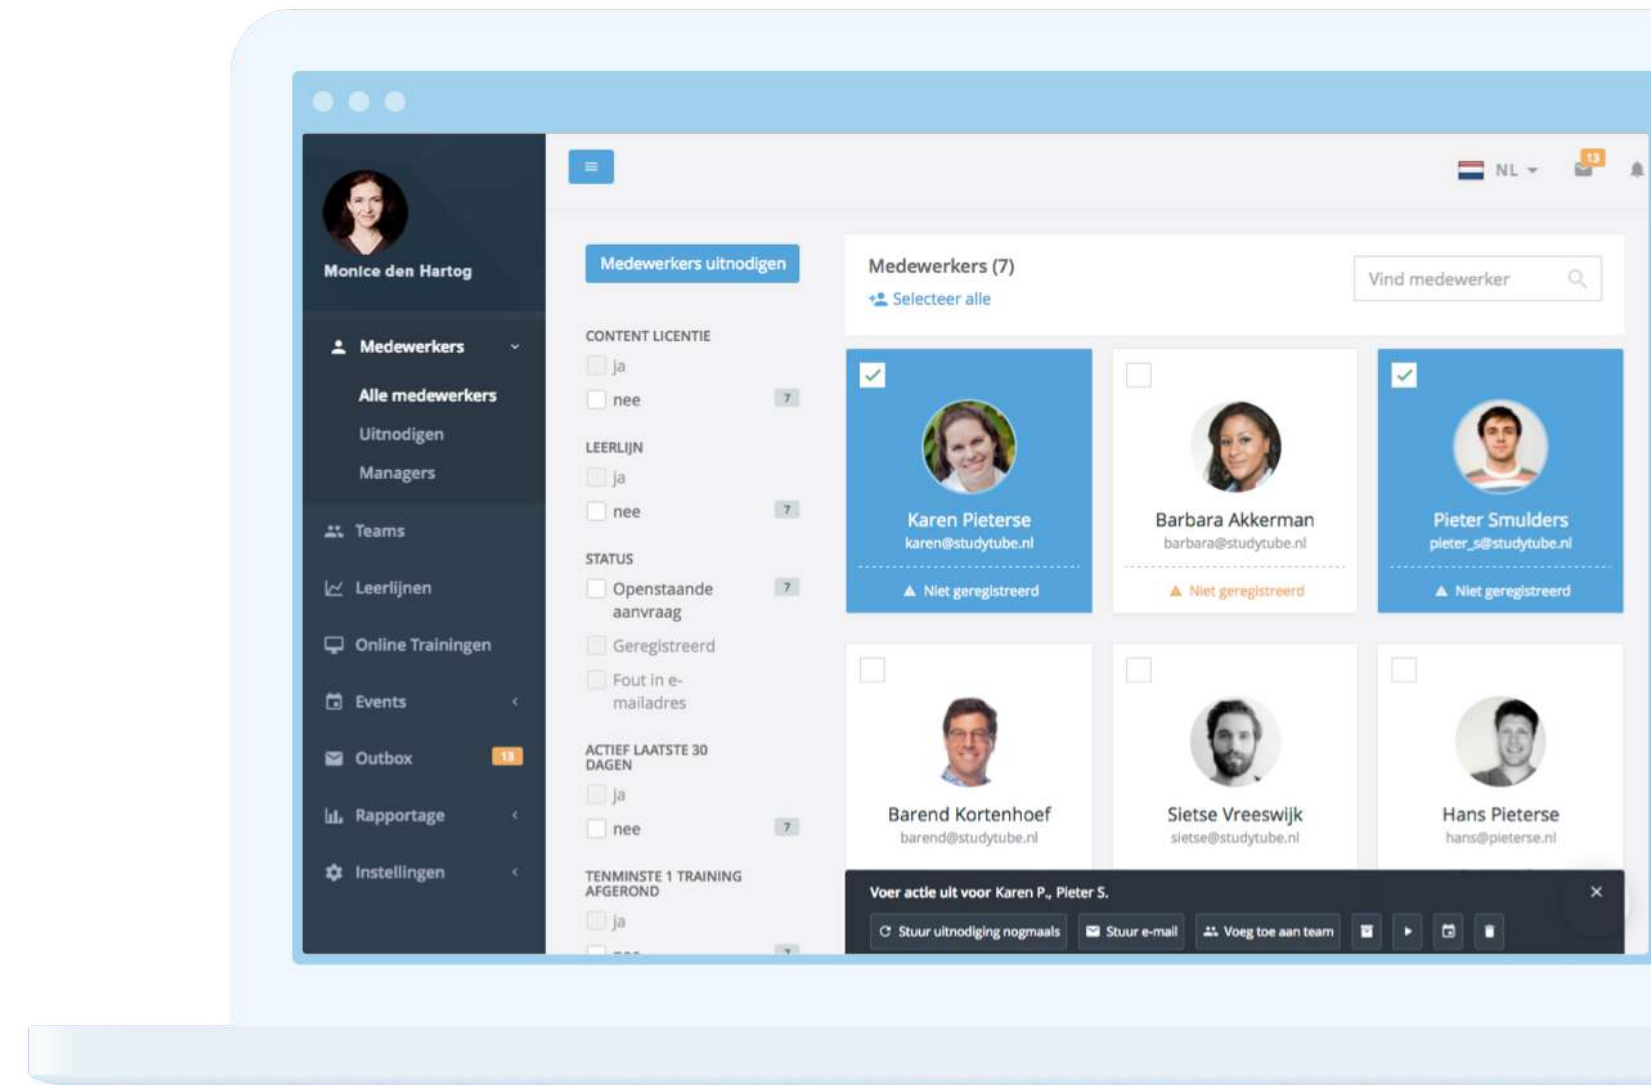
Monice den Hartog

Medewerkers

Alle medewerkers

Uitnodigen

Managers

Teams

Leerlijnen

Online Trainingen

Events

Outbox 13

Rapportage

Instellingen

NL

13

Medewerkers uitnodigen

CONTENT LICENTIE

ja

nee 7

LEERLIJN

ja

nee 7

STATUS

Openstaande aanvraag 7

Geregistreerd

Fout in e-mailadres

ACTIEF LAATSTE 30 DAGEN

ja

nee 7

TENMINSTE 1 TRAINING AFGEROND

ja

Medewerkers (7)

Selecteer alle

Vind medewerker

Karen Pieterse
karen@studytube.nl
Niet geregistreerd

Barbara Akkerman
barbara@studytube.nl
Niet geregistreerd

Pieter Smulders
pieter_s@studytube.nl
Niet geregistreerd

Barend Kortenhoef
barend@studytube.nl

Sietse Vreeswijk
sietse@studytube.nl

Hans Pieterse
hans@pieterse.nl

Voer actie uit voor Karen P., Pieter S.

Stuur uitnodiging nogmaals

Stuur e-mail

Voeg toe aan team